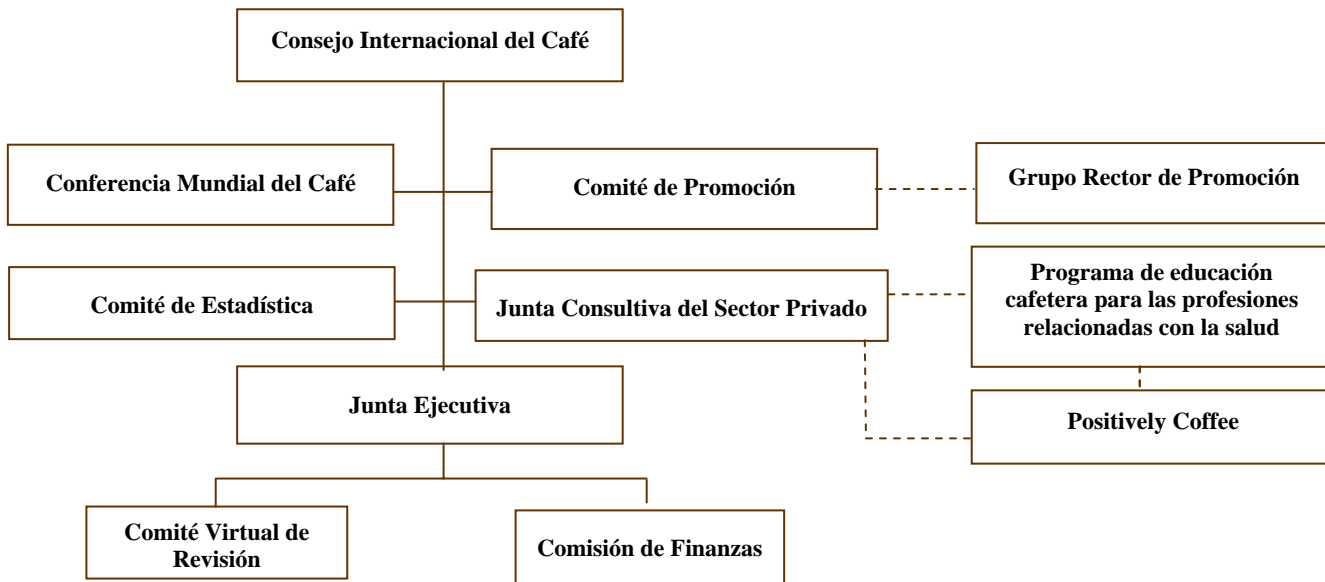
Consejo Internacional del Café

Conferencia Mundial del Café

Comité de Promoción

Grupo Rector de Promoción

Comité de Estadística

Junta Consultiva del Sector Privado

Programa de educación cafetera para las profesiones relacionadas con la salud

Positively Coffee

Junta Ejecutiva

Comité Virtual de Revisión

Comisión de Finanzas